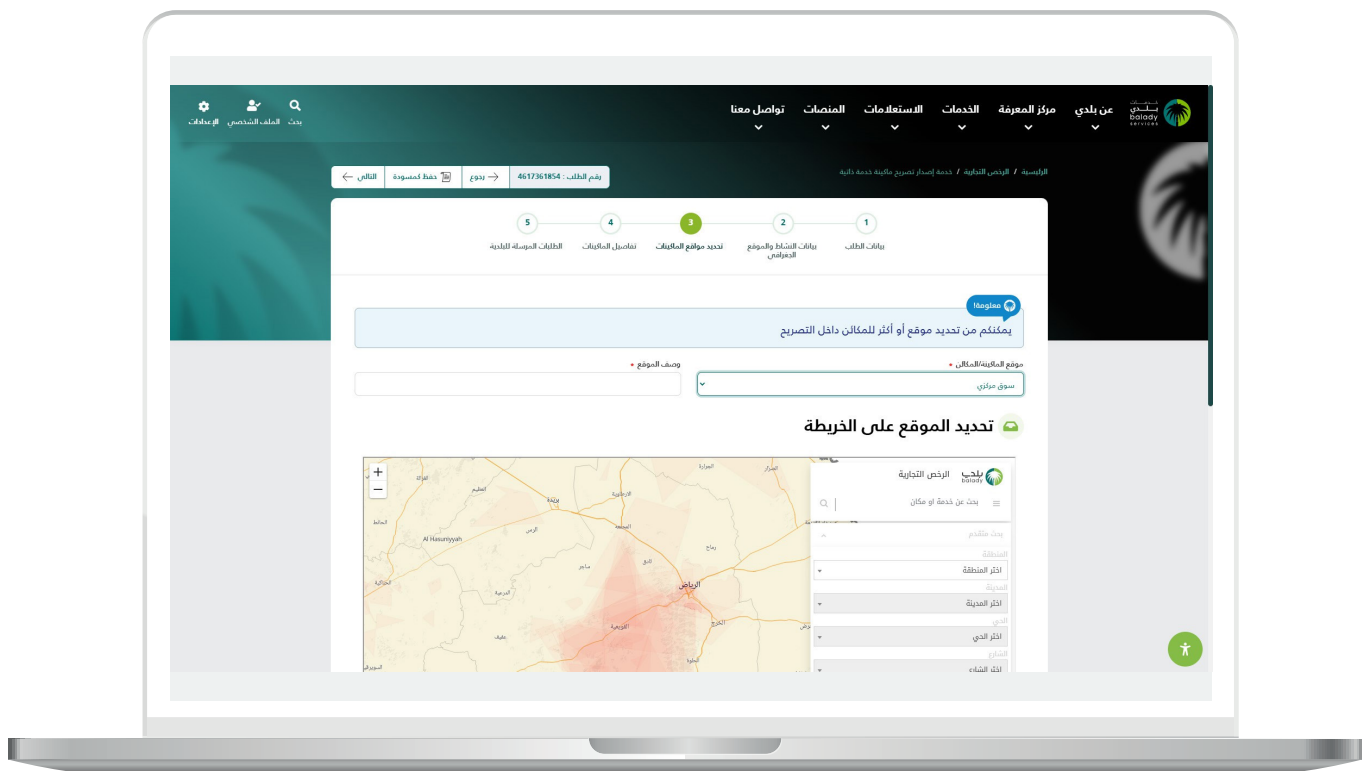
بلدي
balady
services

عن بلدي
مركز المعرفة
الخدمات
الاستعلامات
المنصات
تواصل معنا

بحث
الملف الشخصي
الإعدادات

الرئيسية / الرخص التجارية / خدمة إصدار تصريح مكائن خدمة ذاتية

رقم الطلب : 4617361854
رجوع
حفظ لمسودة
التالي

1
بيانات الطلب
2
بيانات النشاط والموقع الجغرافي
3
تحديد مواقع الماكينات
4
تفاصيل الماكينات
5
الطلبات المرسلة للبلدية

معلومة!
يمكنكم من تحديد موقع أو أكثر للمكائن داخل التصريح

موقع الماكينة/المكائن *
سوق مركزي
وصف الموقع *

تحديد الموقع على الخريطة

بلدي
balady
الرخص التجارية
بحث عن خدمة أو مكان
بحث متقدم
المنطقة
اختر المنطقة
المدينة
اختر المدينة
الحي
اختر الحي
الشارع
اختر الشارع

+
−
Al Hasuniyyah
الرياض
الخرج
الرس
بريدة
المجمعة
الزلفي
شقراء
القويعية
عفيف
الدوادمي
الأرطاوية
رماح
ثادق
ماجد
الحائط
الشنان
المزاحمية
السويرقية
الحريق
الزرقاء
الجوزاء
الغاط
الحائطية
الدلم
النعيرية